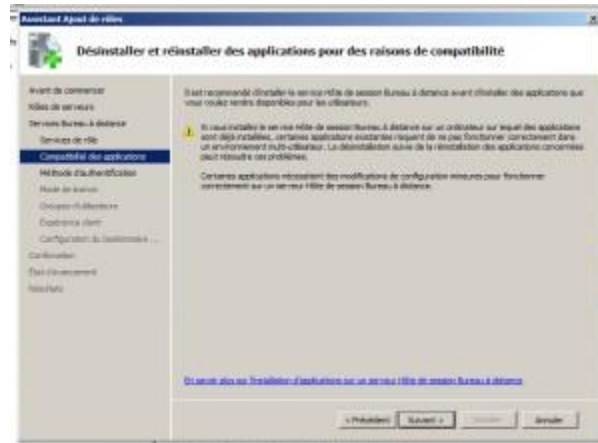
Assistant Ajout de rôles

Désinstaller et réinstaller des applications pour des raisons de compatibilité

Avant de commencer
Rôles de serveurs
Services Bureau à distance
Services de rôle
Compatibilité des applications
Méthode d'authentification
Mode de licence
Groupes d'utilisateurs
Expérience client
Configuration du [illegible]
Confirmation
État d'avancement
Résultats

Il est recommandé d'installer le service Hôte de session Bureau à distance avant d'installer des applications que vous voulez rendre disponibles pour les utilisateurs.

Si vous installez le service Hôte de session Bureau à distance sur un ordinateur sur lequel des applications sont déjà installées, certaines applications existantes risquent de ne pas fonctionner correctement dans un environnement multi-utilisateur. La désinstallation suivie de la réinstallation des applications concernées peut résoudre ces problèmes.

Certaines applications nécessitent des modifications de configuration mineures pour fonctionner correctement sur un serveur Hôte de session Bureau à distance.

En savoir plus sur l'installation d'applications sur un serveur Hôte de session Bureau à distance

< Précédent   Suivant >   Installer   Annuler